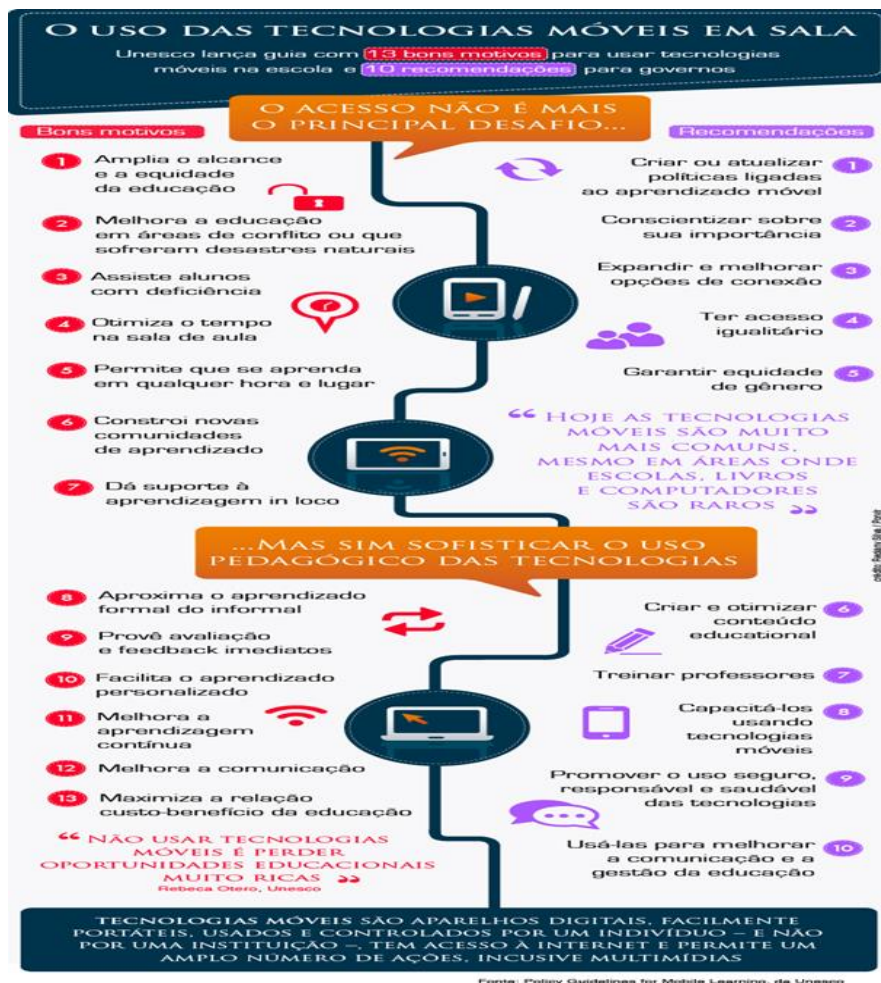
O USO DAS TECNOLOGIAS MÓVEIS EM SALA

Unesco lança guia com 13 bons motivos para usar tecnologias móveis na escola e 10 recomendações para governos

O ACESSO NÃO É MAIS O PRINCIPAL DESAFIO...

Bons motivos

1 Amplia o alcance e a equidade da educação

2 Melhora a educação em áreas de conflito ou que sofreram desastres naturais

3 Assiste alunos com deficiência

4 Otimiza o tempo na sala de aula

5 Permite que se aprenda em qualquer hora e lugar

6 Constroi novas comunidades de aprendizado

7 Dá suporte à aprendizagem in loco

Recomendações

1 Criar ou atualizar políticas ligadas ao aprendizado móvel

2 Conscientizar sobre sua importância

3 Expandir e melhorar opções de conexão

4 Ter acesso igualitário

5 Garantir equidade de gênero

“ HOJE AS TECNOLOGIAS MÓVEIS SÃO MUITO MAIS COMUNS, MESMO EM ÁREAS ONDE ESCOLAS, LIVROS E COMPUTADORES SÃO RAROS ”

...MAS SIM SOFISTICAR O USO PEDAGÓGICO DAS TECNOLOGIAS

8 Aproxima o aprendizado formal do informal

9 Provê avaliação e feedback imediatos

10 Facilita o aprendizado personalizado

11 Melhora a aprendizagem contínua

12 Melhora a comunicação

13 Maximiza a relação custo-benefício da educação

“ NÃO USAR TECNOLOGIAS MÓVEIS É PERDER OPORTUNIDADES EDUCACIONAIS MUITO RICAS ”
Rebeca Otero, Unesco

6 Criar e otimizar conteúdo educational

7 Treinar professores

8 Capacitá-los usando tecnologias móveis

9 Promover o uso seguro, responsável e saudável das tecnologias

10 Usá-las para melhorar a comunicação e a gestão da educação

crédito: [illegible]

TECNOLOGIAS MÓVEIS SÃO APARELHOS DIGITAIS, FACILMENTE PORTÁTEIS, USADOS E CONTROLADOS POR UM INDIVÍDUO – E NÃO POR UMA INSTITUIÇÃO –, TEM ACESSO À INTERNET E PERMITE UM AMPLO NÚMERO DE AÇÕES, INCUSIVE MULTIMÍDIAS

Fonte: Policy Guidelines for Mobile Learning, da Unesco